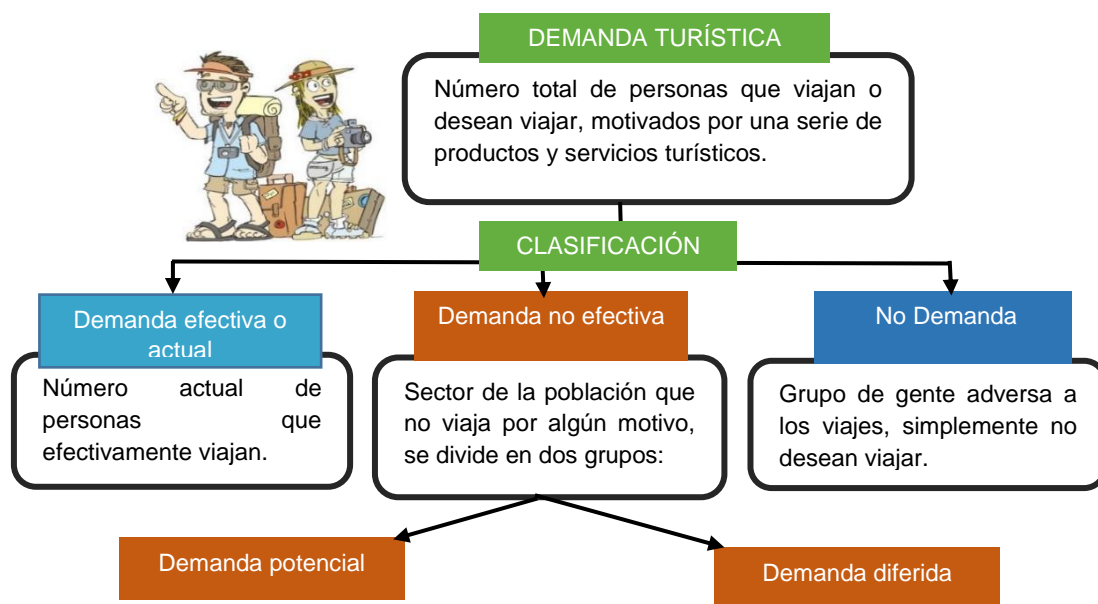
DEMANDA TURÍSTICA

Número total de personas que viajan o desean viajar, motivados por una serie de productos y servicios turísticos.

CLASIFICACIÓN

Demanda efectiva o actual

Número actual de personas que efectivamente viajan.

Demanda no efectiva

Sector de la población que no viaja por algún motivo, se divide en dos grupos:

No Demanda

Grupo de gente adversa a los viajes, simplemente no desean viajar.

Demanda potencial

Demanda diferida